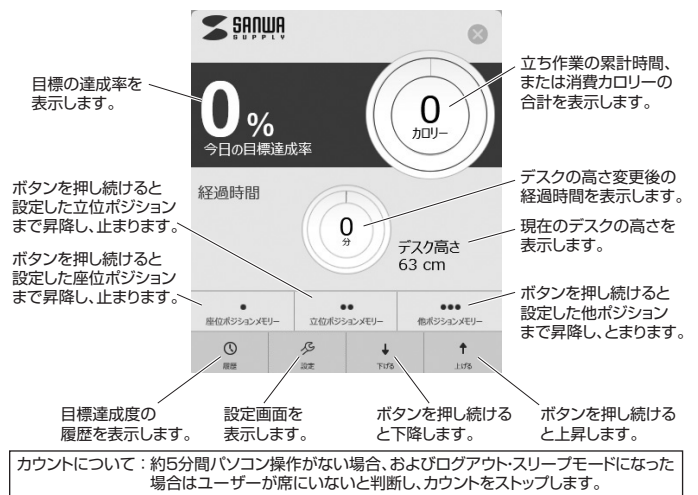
SANWA SUPPLY

目標の達成率を表示します。

0%
今日の目標達成率

0
カロリー

立ち作業の累計時間、または消費カロリーの合計を表示します。

ボタンを押し続けると設定した立位ポジションまで昇降し、止まります。

経過時間

0
分

デスクの高さ変更後の経過時間を表示します。

デスク高さ
63 cm

現在のデスクの高さを表示します。

ボタンを押し続けると設定した座位ポジションまで昇降し、止まります。

座位ポジションメモリー

立位ポジションメモリー

他ポジションメモリー

ボタンを押し続けると設定した他ポジションまで昇降し、とまります。

履歴

設定

下げる

上げる

目標達成度の履歴を表示します。

設定画面を表示します。

ボタンを押し続けると下降します。

ボタンを押し続けると上昇します。

カウントについて：約5分間パソコン操作がない場合、およびログアウト・スリープモードになった場合はユーザーが席にいないと判断し、カウントをストップします。